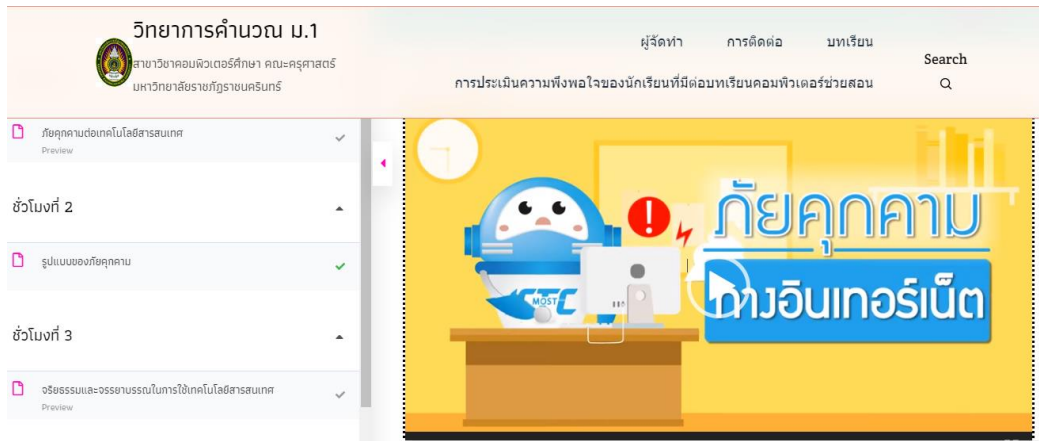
วิทยาการคำนวณ ม.1
สาขาวิชาคอมพิวเตอร์ศึกษา คณะครุศาสตร์
มหาวิทยาลัยราชภัฏราชนครินทร์

ผู้จัดทำ การติดต่อ บทเรียน
การประเมินความพึงพอใจของนักเรียนที่มีต่อบทเรียนคอมพิวเตอร์ช่วยสอน

Search

ภัยคุกคามต่อเทคโนโลยีสารสนเทศ
Preview

ชั่วโมงที่ 2

รูปแบบของภัยคุกคาม

ชั่วโมงที่ 3

จริยธรรมและจรรยาบรรณในการใช้เทคโนโลยีสารสนเทศ
Preview

ภัยคุกคาม
ทางอินเทอร์เน็ต